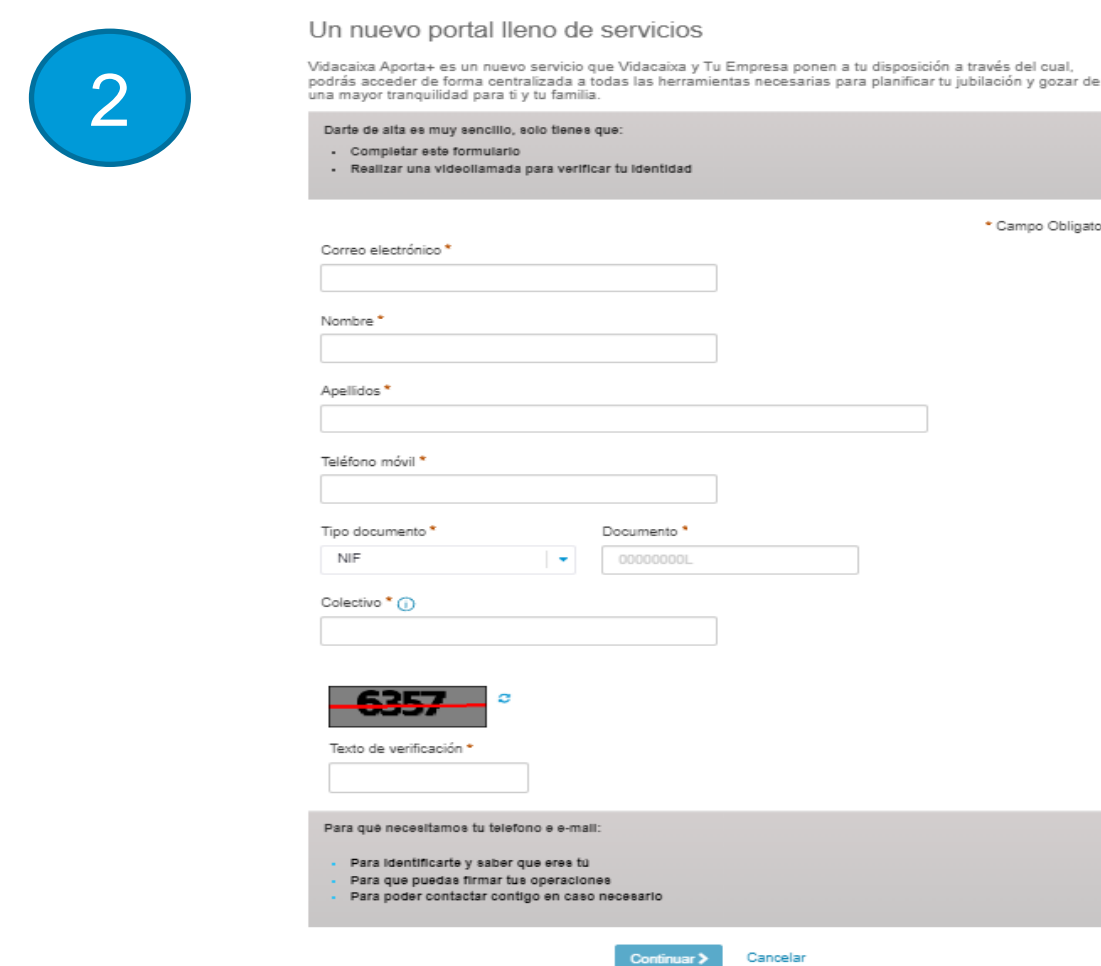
2

Un nuevo portal lleno de servicios

Vidacaixa Aporta+ es un nuevo servicio que Vidacaixa y Tu Empresa ponen a tu disposición a través del cual, podrás acceder de forma centralizada a todas las herramientas necesarias para planificar tu jubilación y gozar de una mayor tranquilidad para ti y tu familia.

Darte de alta es muy sencillo, solo tienes que:
- Completar este formulario
- Realizar una videollamada para verificar tu identidad

* Campo Obligato

Correo electrónico *

Nombre *

Apellidos *

Teléfono móvil *

Tipo documento *
NIF

Documento *
00000000L

Colectivo *

6357

Texto de verificación *

Para qué necesitamos tu telefono e e-mail:

- Para identificarte y saber que eres tú
- Para que puedas firmar tus operaciones
- Para poder contactar contigo en caso necesario

Continuar >
Cancelar